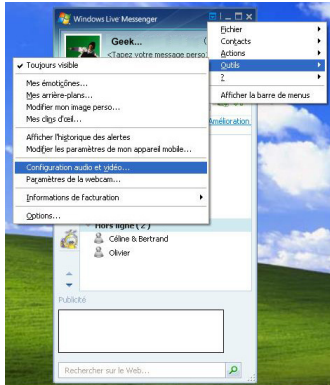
Windows Live Messenger

Geek...

<Tapez votre message perso>

Fichier
Contacts
Actions
Outils
?

Afficher la barre de menus

Toujours visible

Mes émoticônes...
Mes arrière-plans...
Modifier mon image perso...
Mes clins d'oeil...

Afficher l'historique des alertes
Modifier les paramètres de mon appareil mobile...

Configuration audio et vidéo...
Paramètres de la webcam...

Informations de facturation

Options...

Amélioration

Hors ligne (2)
Céline & Bertrand
Olivier

Publicité

Rechercher sur le Web...